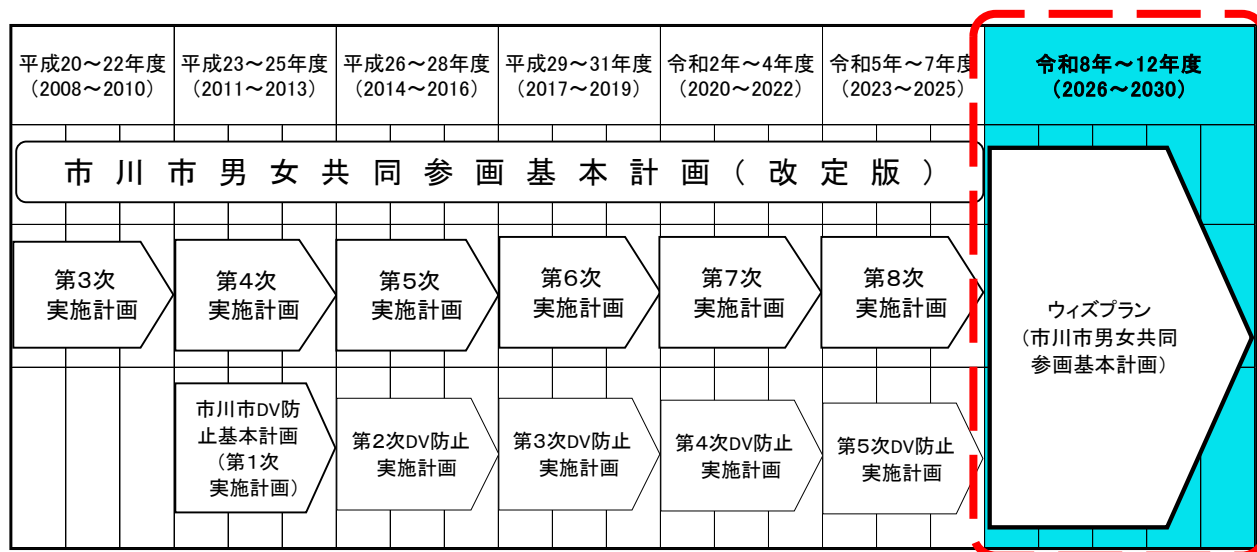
| 平成20～22年度（2008～2010） | 平成23～25年度（2011～2013） | 平成26～28年度（2014～2016） | 平成29～31年度（2017～2019） | 令和2年～4年度（2020～2022） | 令和5年～7年度（2023～2025） | 令和8年～12年度（2026～2030） |
|---|---|---|---|---|---|---|
| 市川市男女共同参画基本計画（改定版） | | | | | | ウィズプラン（市川市男女共同参画基本計画） |
| 第3次実施計画 | 第4次実施計画 | 第5次実施計画 | 第6次実施計画 | 第7次実施計画 | 第8次実施計画 | |
| | 市川市DV防止基本計画（第1次実施計画） | 第2次DV防止実施計画 | 第3次DV防止実施計画 | 第4次DV防止実施計画 | 第5次DV防止実施計画 | |